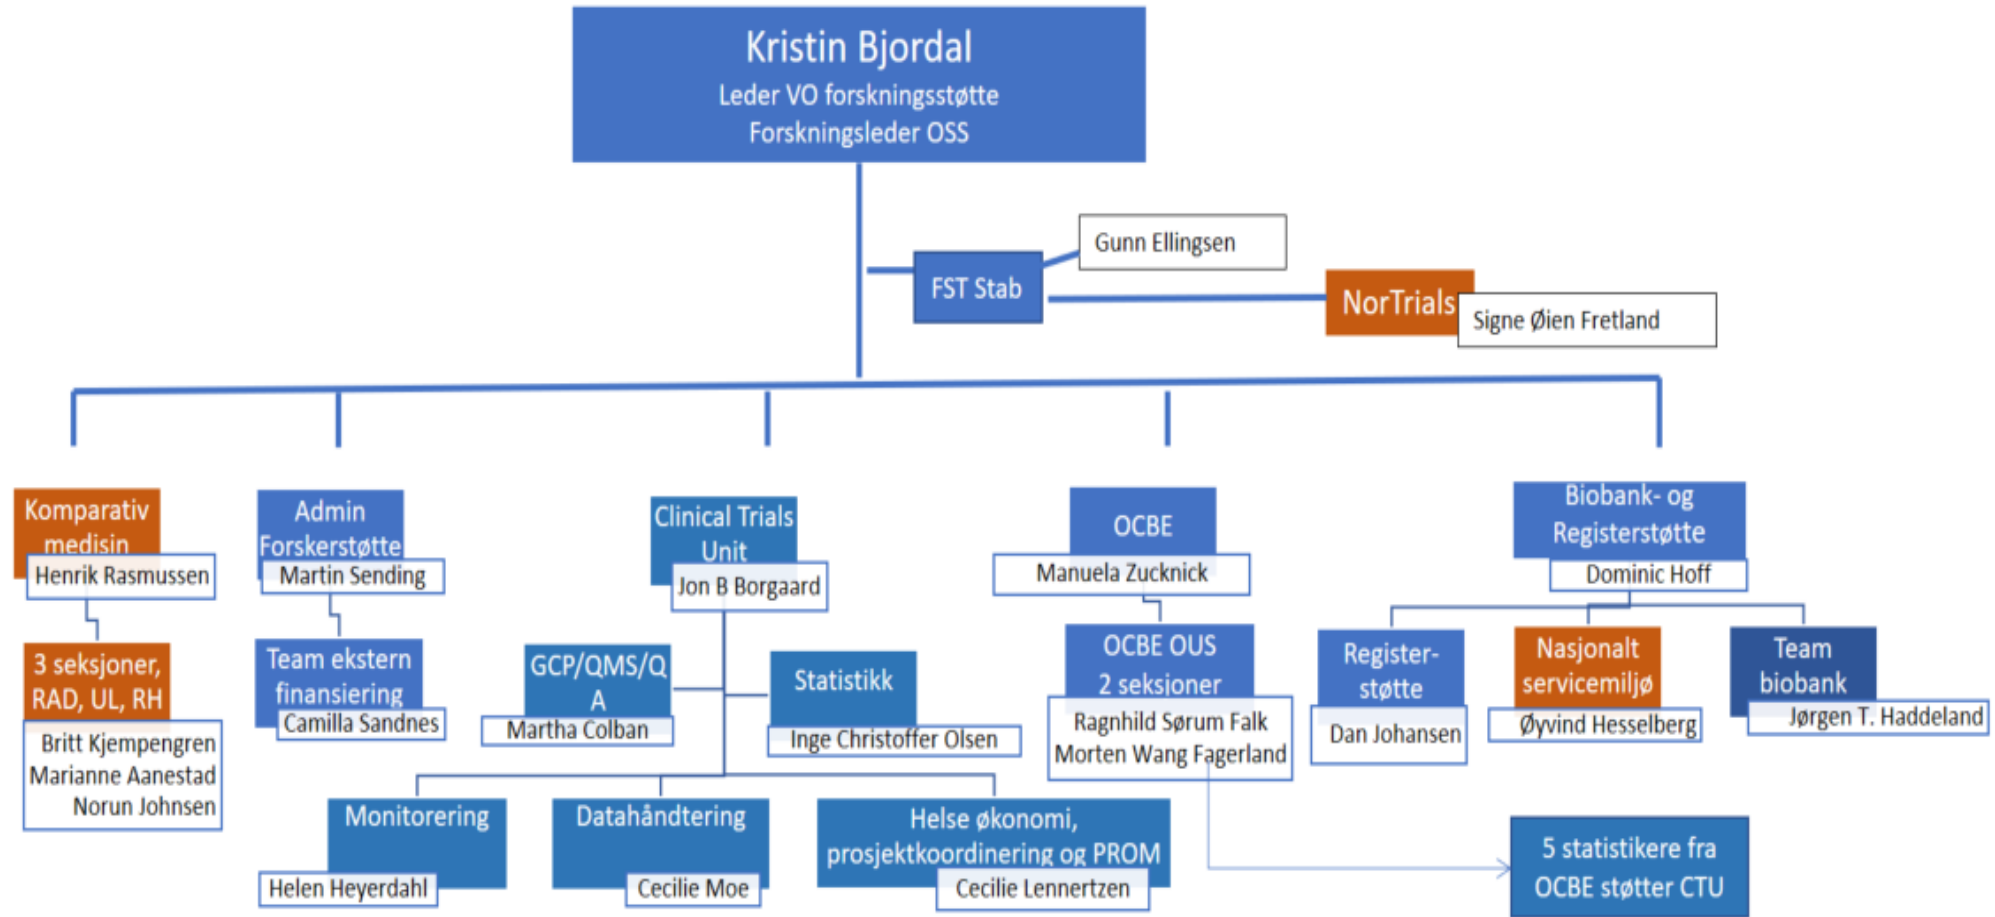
Kristin Bjordal
Leder VO forskningsstøtte
Forskningsleder OSS

FST Stab

Gunn Ellingsen

NorTrials

Signe Øien Fretland

Komparativ medisin

Henrik Rasmussen

3 seksjoner, RAD, UL, RH

Britt Kjempengren
Marianne Aanestad
Norun Johnsen

Admin Forskerstøtte

Martin Sending

Team ekstern finansiering

Camilla Sandnes

Clinical Trials Unit

Jon B Borgaard

GCP/QMS/QA

Martha Colban

Statistikk

Inge Christoffer Olsen

Monitorering

Helen Heyerdahl

Datahåndtering

Cecilie Moe

Helse økonomi, prosjektkoordinering og PROM

Cecilie Lennertzen

OCBE

Manuela Zucknick

OCBE OUS
2 seksjoner

Ragnhild Sørum Falk
Morten Wang Fagerland

Biobank- og Registerstøtte

Dominic Hoff

Register-støtte

Dan Johansen

Nasjonalt servicemiljø

Øyvind Hesselberg

Team biobank

Jørgen T. Haddeland

5 statistikere fra OCBE støtter CTU